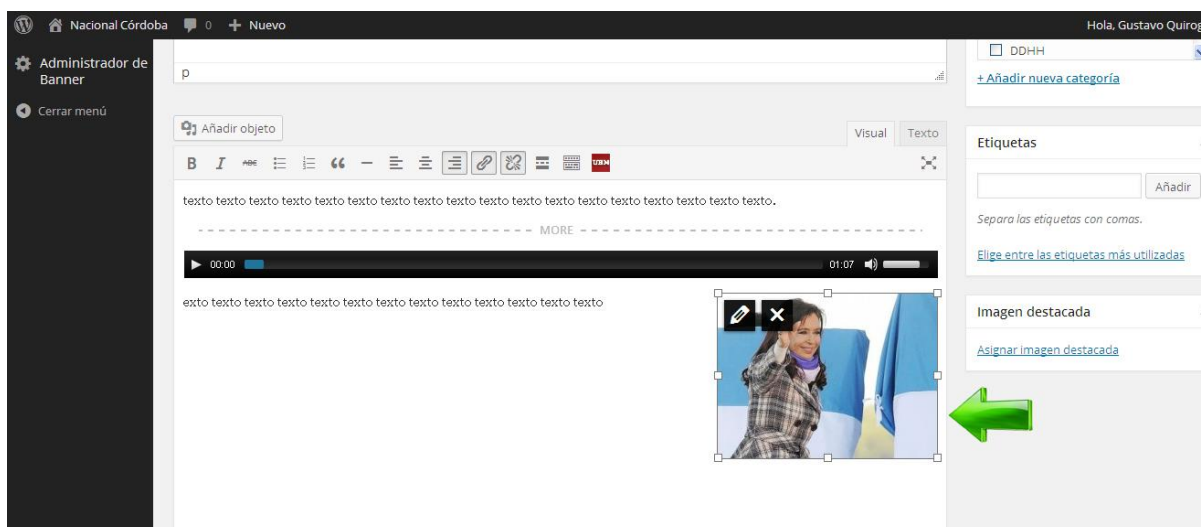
Nacional Córdoba 0 + Nuevo

Hola, Gustavo Quirog

Administrador de Banner

Cerrar menú

p

Añadir objeto

Visual Texto

texto texto texto texto texto texto texto texto texto texto texto texto texto texto texto texto texto texto texto.

MORE

00:00

01:07

exto texto texto texto texto texto texto texto texto texto texto texto texto

DDHH

+ Añadir nueva categoría

Etiquetas

Añadir

Separa las etiquetas con comas.

Elige entre las etiquetas más utilizadas

Imagen destacada

Asignar imagen destacada